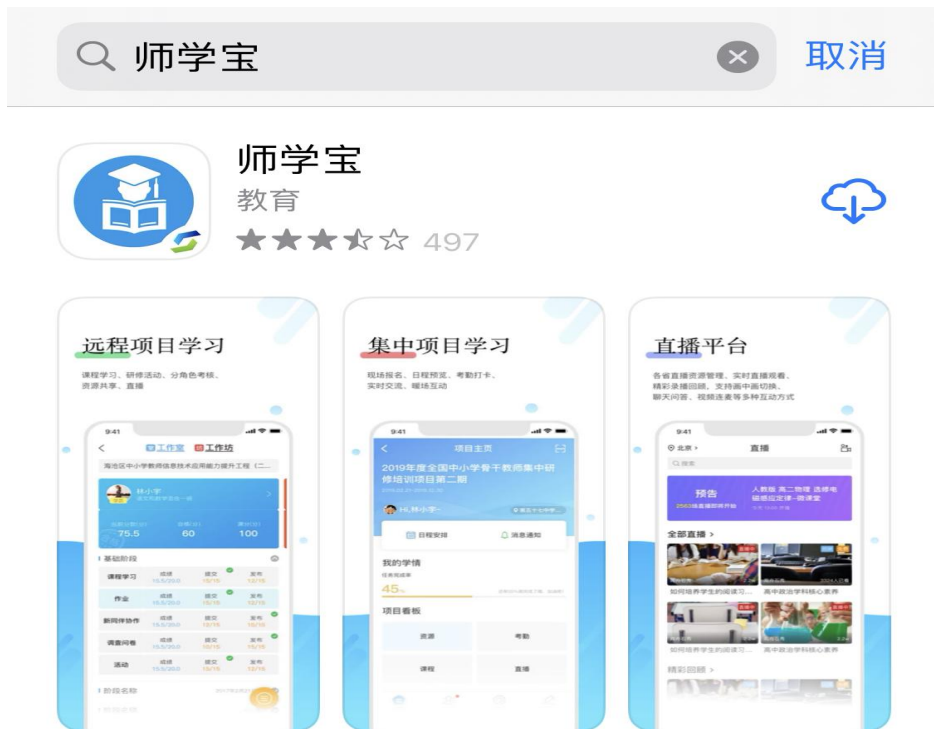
师学宝

取消

师学宝
教育
497

远程项目学习
课程学习、研修活动、分角色考核、资源共享、直播

9:41
工作室 工作坊
海地区中小学教师信息技术应用能力提升工程（二...
林小宇
75.5
60
100
基础阶段
课程学习
作业
新同伴协作
调查问卷
活动
阶段名称

集中项目学习
现场报名、日程预览、考勤打卡、实时交流、睡场互动

9:41
项目主页
2019年度全国中小学骨干教师集中研修培训项目第二期
Hi,林小宇
日程安排
消息通知
我的学情
45%
项目看板
资源
考勤
课程
直播

直播平台
各省直播资源管理、实时直播观看、精彩录播回顾、支持画中画切换、聊天问答、视频连麦等多种互动方式

9:41
北京
直播
预告
全部直播 >
如何培养学生的阅读习...
高中政治学科核心素养
如何培养学生的阅读习...
高中政治学科核心素养
精彩回顾 >